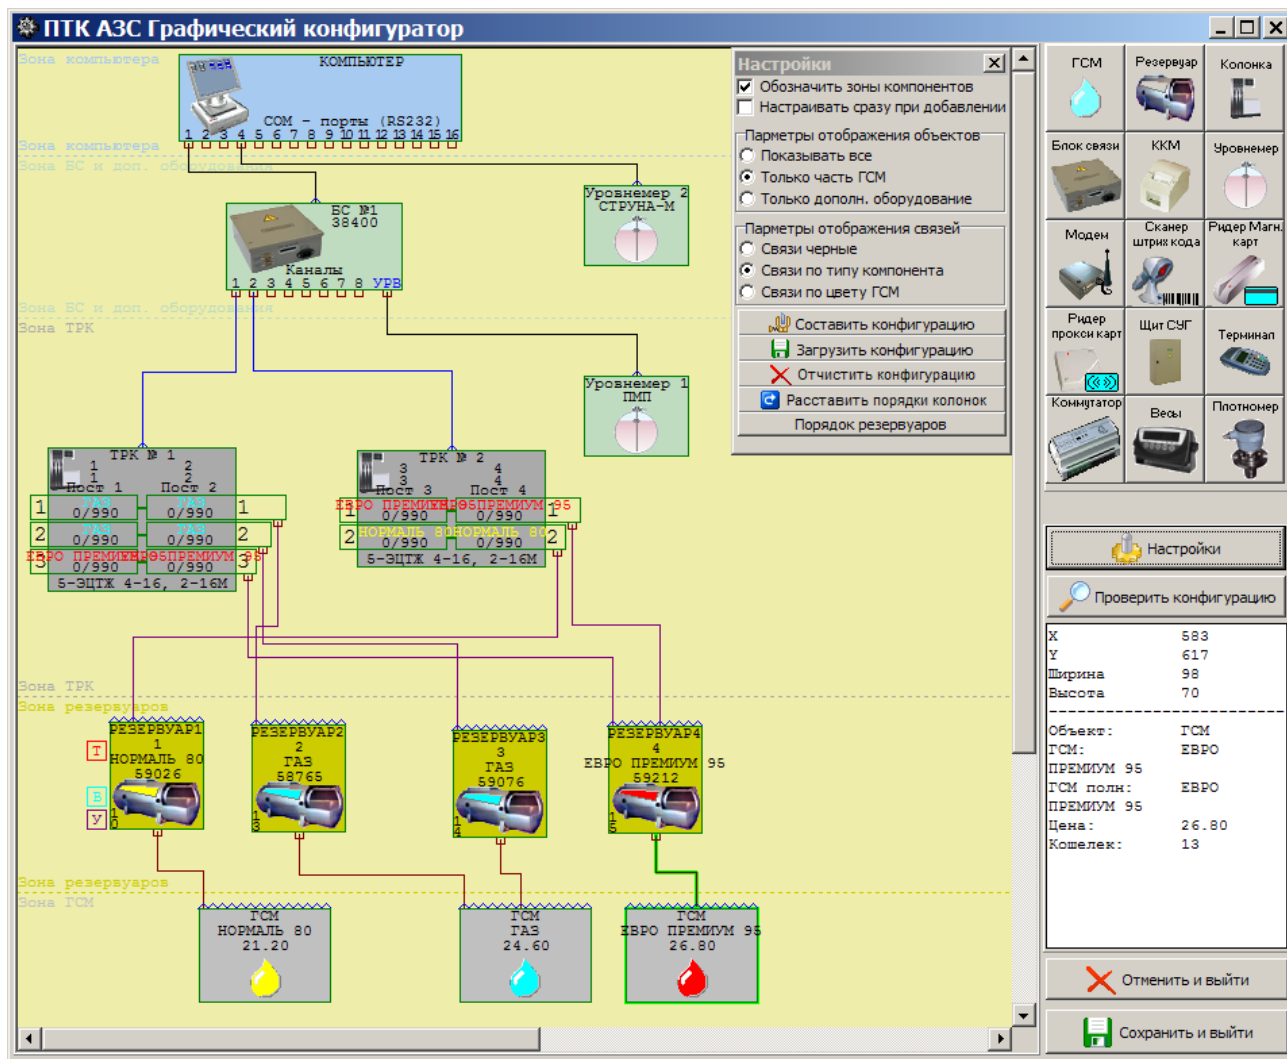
ПТК АЗС Графический конфигуратор

Зона компьютера
КОМПЬЮТЕР
COM – порты (RS232)
1 2 3 4 5 6 7 8 9 10 11 12 13 14 15 16
Зона компьютера
Зона БС и доп. оборудования
БС №1
38400
Каналы
1 2 3 4 5 6 7 8 УРВ
Уровнемер 2
СТРУНА-М
Зона БС и доп. оборудования
Зона ТРК
Уровнемер 1
ПМП

ТРК № 1
1 1 Пост 1
2 2 Пост 2
1 ГАЗ 0/990 ГАЗ 0/990 1
2 ГАЗ 0/990 ГАЗ 0/990 2
3 ЕВРО ПРЕМИУМ 95 0/990 ЕВРО ПРЕМИУМ 95 0/990 3
5-ЭЦТК 4-16, 2-16М

ТРК № 2
3 3 Пост 3
4 4 Пост 4
1 ЕВРО ПРЕМИУМ 95 0/990 ЕВРО ПРЕМИУМ 95 0/990 1
2 НОРМАЛЬ 80 0/990 НОРМАЛЬ 80 0/990 2
5-ЭЦТК 4-16, 2-16М

Зона ТРК
Зона резервуаров
Т
В
У
РЕЗЕРВУАР1
1
НОРМАЛЬ 80
59026
1 0
РЕЗЕРВУАР2
2
ГАЗ
58765
1 3
РЕЗЕРВУАР3
3
ГАЗ
59076
1 4
РЕЗЕРВУАР4
4
ЕВРО ПРЕМИУМ 95
59212
1 5
Зона резервуаров
Зона ГСМ
ГСМ
НОРМАЛЬ 80
21.20
ГСМ
ГАЗ
24.60
ГСМ
ЕВРО ПРЕМИУМ 95
26.80

Настройки
Обозначить зоны компонентов
Настраивать сразу при добавлении
Парметры отображения объектов
Показывать все
Только часть ГСМ
Только дополн. оборудование
Парметры отображения связей
Связи черные
Связи по типу компонента
Связи по цвету ГСМ
Составить конфигурацию
Загрузить конфигурацию
Отчистить конфигурацию
Расставить порядки колонок
Порядок резервуаров

ГСМ
Резервуар
Колонка
Блок связи
ККМ
Уровнемер
Модем
Сканер штрих кода
Ридер Магн. карт
Ридер прокси карт
Щит СУГ
Терминал
Коммутатор
Весы
Плотномер

Настройки
Проверить конфигурацию

| | |
|---|---|
| X | 583 |
| Y | 617 |
| Ширина | 98 |
| Высота | 70 |

Объект: ГСМ
ГСМ: ЕВРО ПРЕМИУМ 95
ГСМ полн: ЕВРО ПРЕМИУМ 95
Цена: 26.80
Кошелек: 13

Отменить и выйти
Сохранить и выйти